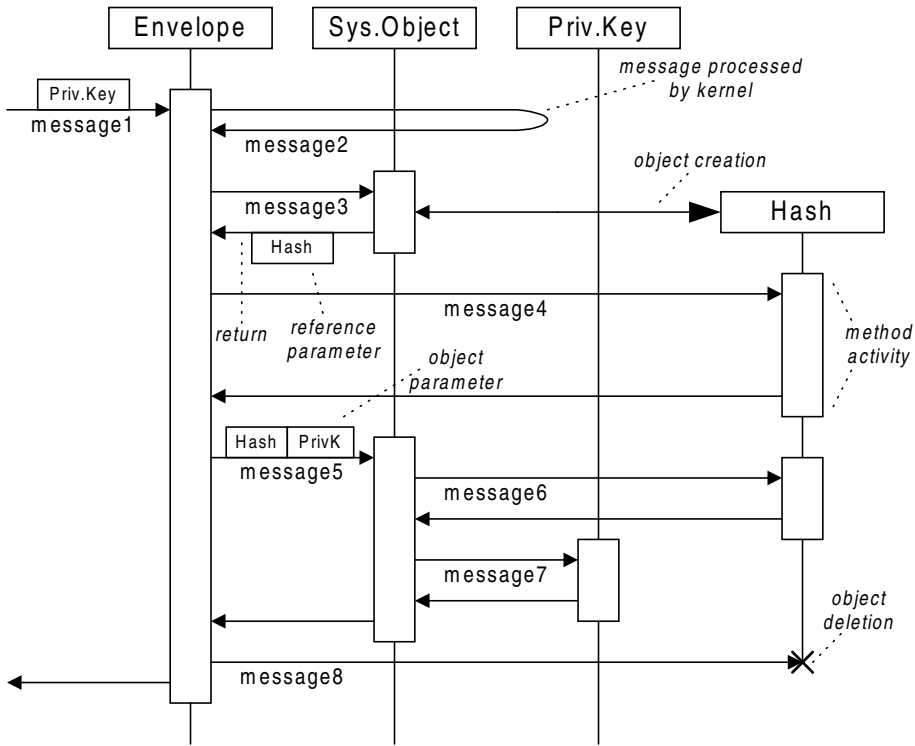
Envelope
Sys.Object
Priv.Key

Priv.Key
message1

message processed by kernel

message2

object creation

message3

Hash

Hash

return

reference parameter

message4

method activity

object parameter

Hash
PrivK

message5

message6

message7

object deletion

message8